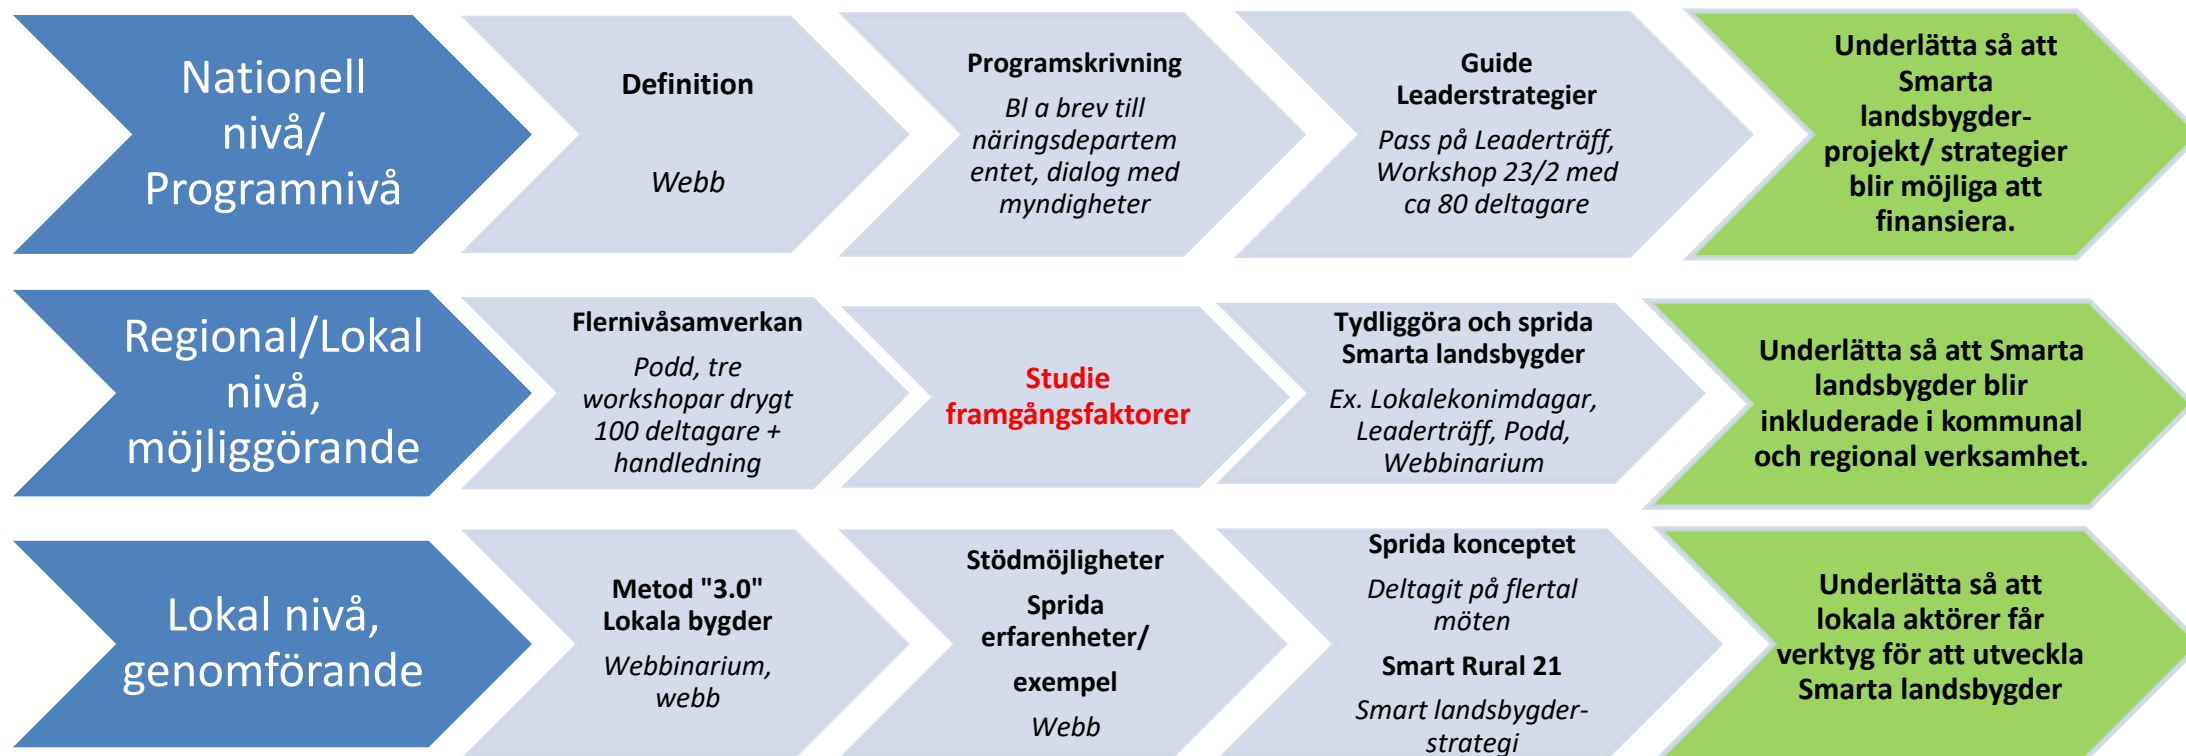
Nationell nivå/ Programnivå

Definition

Webb

Programskrivning

Bl a brev till näringsdepartementet, dialog med myndigheter

Guide Leaderstrategier

Pass på Leaderträff, Workshop 23/2 med ca 80 deltagare

Underlätta så att Smarta landsbygder-projekt/ strategier blir möjliga att finansiera.

Regional/Lokal nivå, möjliggörande

Flernivåsamverkan

Podd, tre workshopar drygt 100 deltagare + handledning

Studie framgångsfaktorer

Tydliggöra och sprida Smarta landsbygder

Ex. Lokalekonimdagar, Leaderträff, Podd, Webbinarium

Underlätta så att Smarta landsbygder blir inkluderade i kommunal och regional verksamhet.

Lokal nivå, genomförande

Metod "3.0" Lokala bygder

Webbinarium, webb

Stödmöjligheter

Sprida erfarenheter/ exempel

Webb

Sprida konceptet

Deltagit på flertal möten

Smart Rural 21

Smart landsbygder-strategi

Underlätta så att lokala aktörer får verktyg för att utveckla Smarta landsbygder